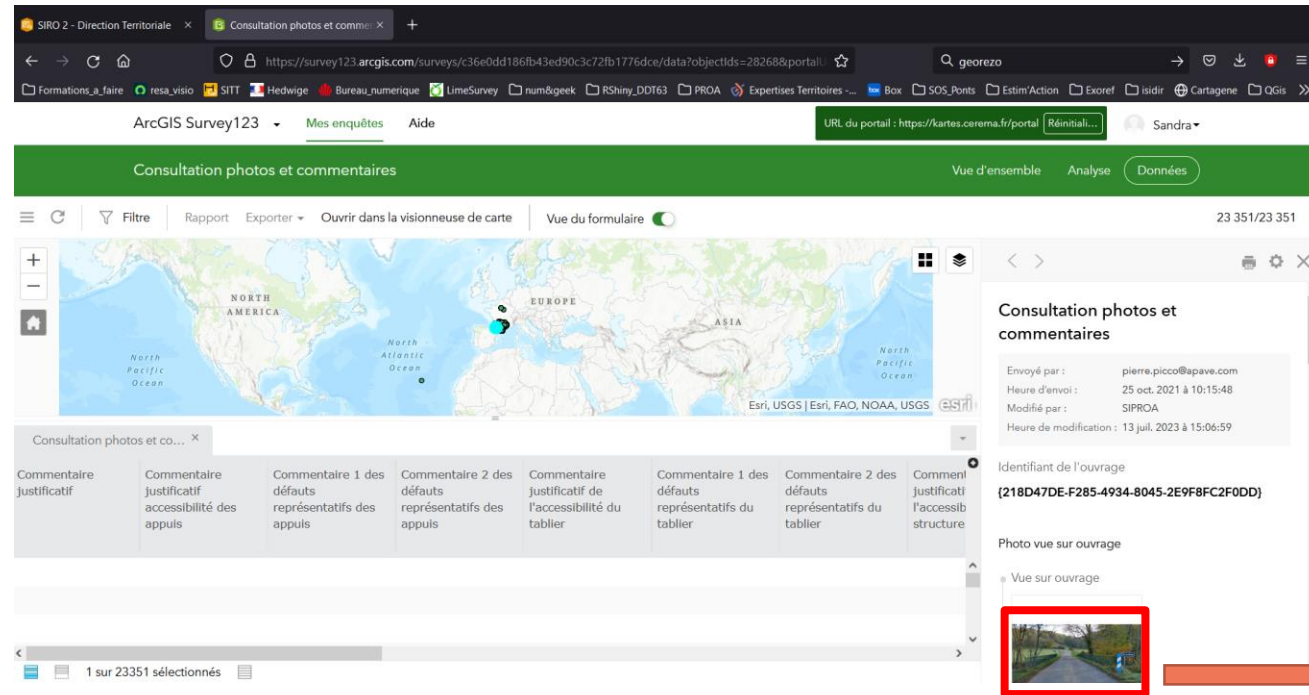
SIRO 2 - Direction Territoriale ×
Consultation photos et comme ×
+

https://survey123.arcgis.com/surveys/c36e0dd186fb43ed90c3c72fb1776dce/data?objectIds=28268&portalU

georezo

Formations_a_faire resa_visio SITT Hedwige Bureau_numerique LimeSurvey num&geek RShiny_DDT63 PROA Expertises Territoires -... Box SOS_Ponts Estim'Action Exoref isidir Cartagene QGis

ArcGIS Survey123 Mes enquêtes Aide
URL du portail : https://kartes.cerema.fr/portal Réinitiali...
Sandra

Consultation photos et commentaires
Vue d'ensemble Analyse Données

Filtre Rapport Exporter Ouvrir dans la visionneuse de carte Vue du formulaire
23 351/23 351

NORTH AMERICA
EUROPE
ASIA
North Atlantic Ocean
North Pacific Ocean
North Pacific Ocean
Esri, USGS | Esri, FAO, NOAA, USGS esri

Consultation photos et co... ×

| Commentaire justificatif | Commentaire justificatif accessibilité des appuis | Commentaire 1 des défauts représentatifs des appuis | Commentaire 2 des défauts représentatifs des appuis | Commentaire justificatif de l'accessibilité du tablier | Commentaire 1 des défauts représentatifs du tablier | Commentaire 2 des défauts représentatifs du tablier | Comment justificati l'accessib structure |
|---|---|---|---|---|---|---|---|

1 sur 23351 sélectionnés

Consultation photos et commentaires

Envoyé par : pierre.picco@apave.com
Heure d'envoi : 25 oct. 2021 à 10:15:48
Modifié par : SIPROA
Heure de modification : 13 juil. 2023 à 15:06:59

Identifiant de l'ouvrage
{218D47DE-F285-4934-8045-2E9F8FC2F0DD}

Photo vue sur ouvrage

Vue sur ouvrage